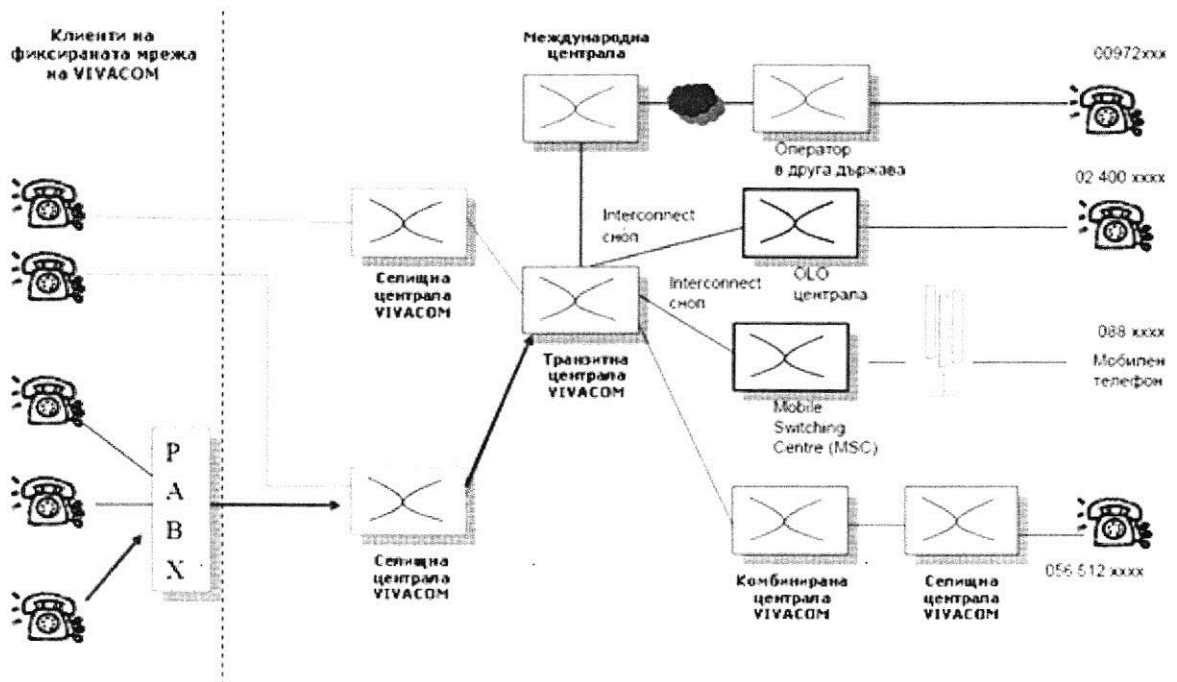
Клиенти на фиксираната мрежа на VIVACOM

Международна централа

00972xxx

Оператор в друга държава

02 400 xxxx

Interconnect сноп

Селищна централа VIVACOM

OLO централа

Interconnect сноп

088 xxxx

Мобилен телефон

Транзитна централа VIVACOM

Mobile Switching Centre (MSC)

P
A
B
X

Селищна централа VIVACOM

Комбинирана централа VIVACOM

Селищна централа VIVACOM

056 512 xxxx